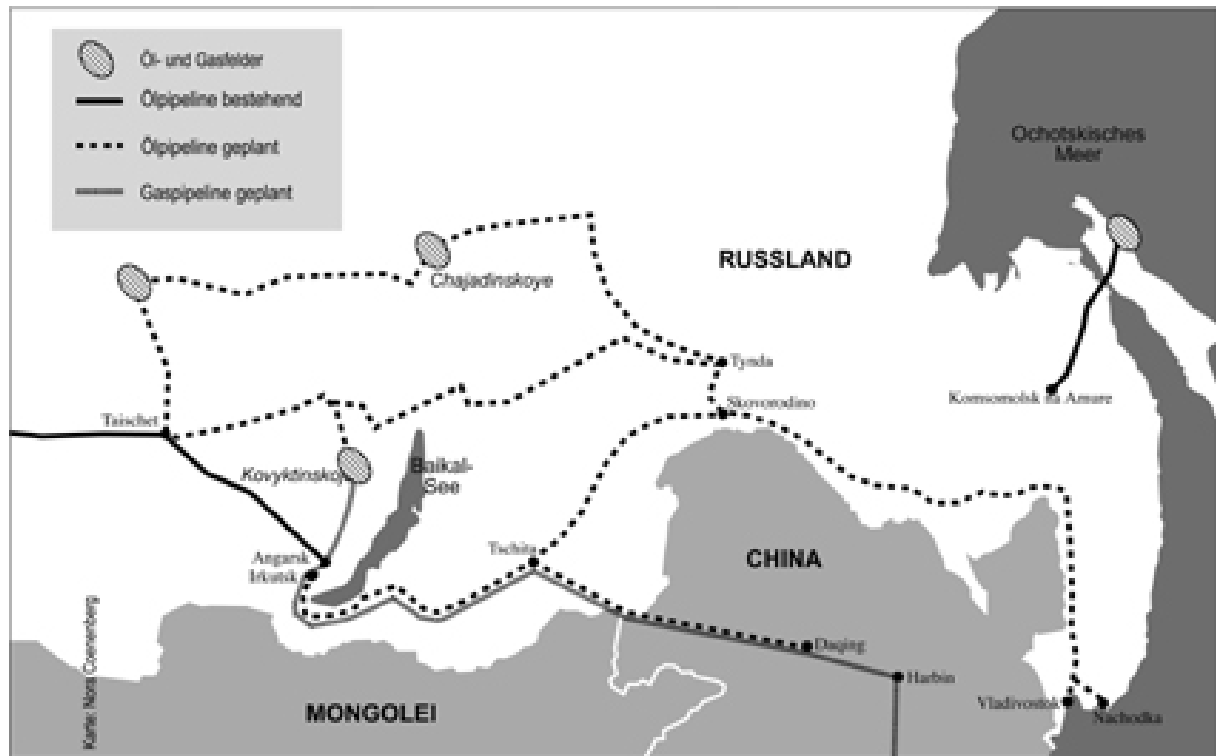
Öl- und Gasfelder
Ölpipeline bestehend
Ölpipeline geplant
Gaspipeline geplant

Ochotskisches Meer

RUSSLAND

Chajadinskoye

Tynda

Skovorodino

Komsomolsk na Amure

Taischet

Kovyktinskoje

Baikal-See

Angarsk
Irkutsk

Tschita

CHINA

Daqing

Harbin

Vladivostok

Nachodka

MONGOLEI

Karte: Nora Coenenberg